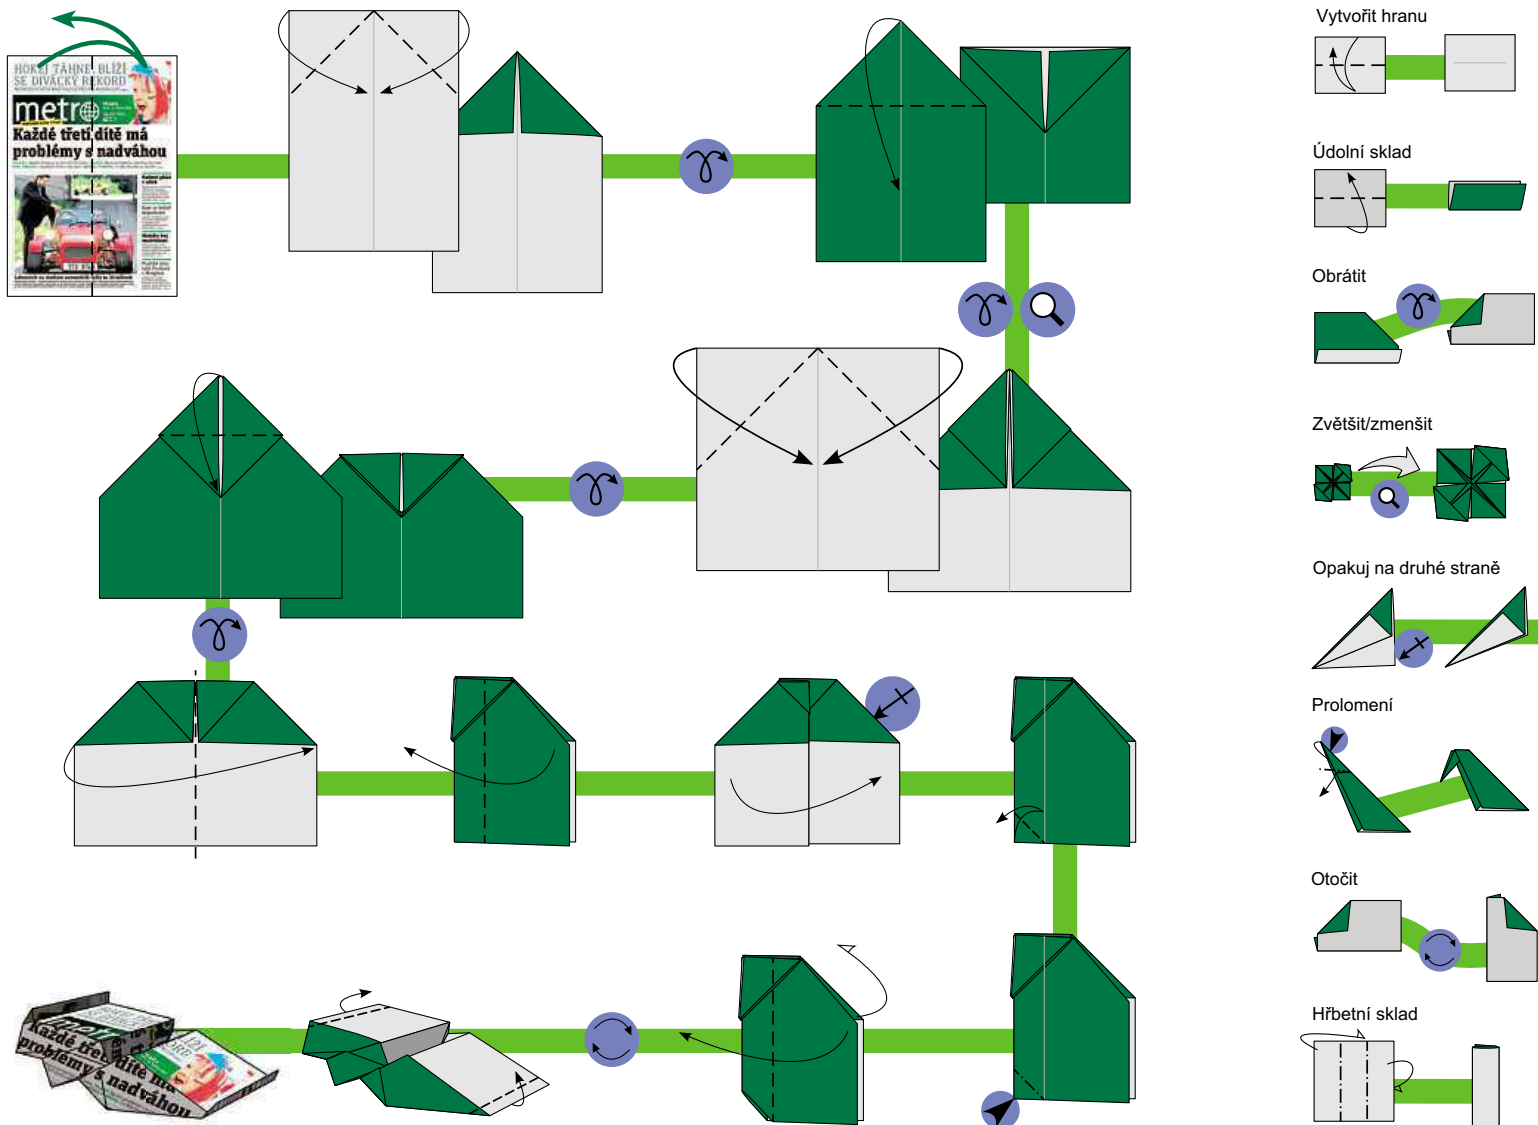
HOKEJ TÁHNE, BLÍŽÍ SE DIVÁCKÝ REKORD

metro

Každé třetí dítě má problémy s nadváhou

Vytvořit hranu

Údolní sklad

Obrátit

Zvětšit/zmenšit

Opakuj na druhé straně

Prolomení

Otočit

Hřbetní sklad

Každé třetí dítě má problémy s nadváhou